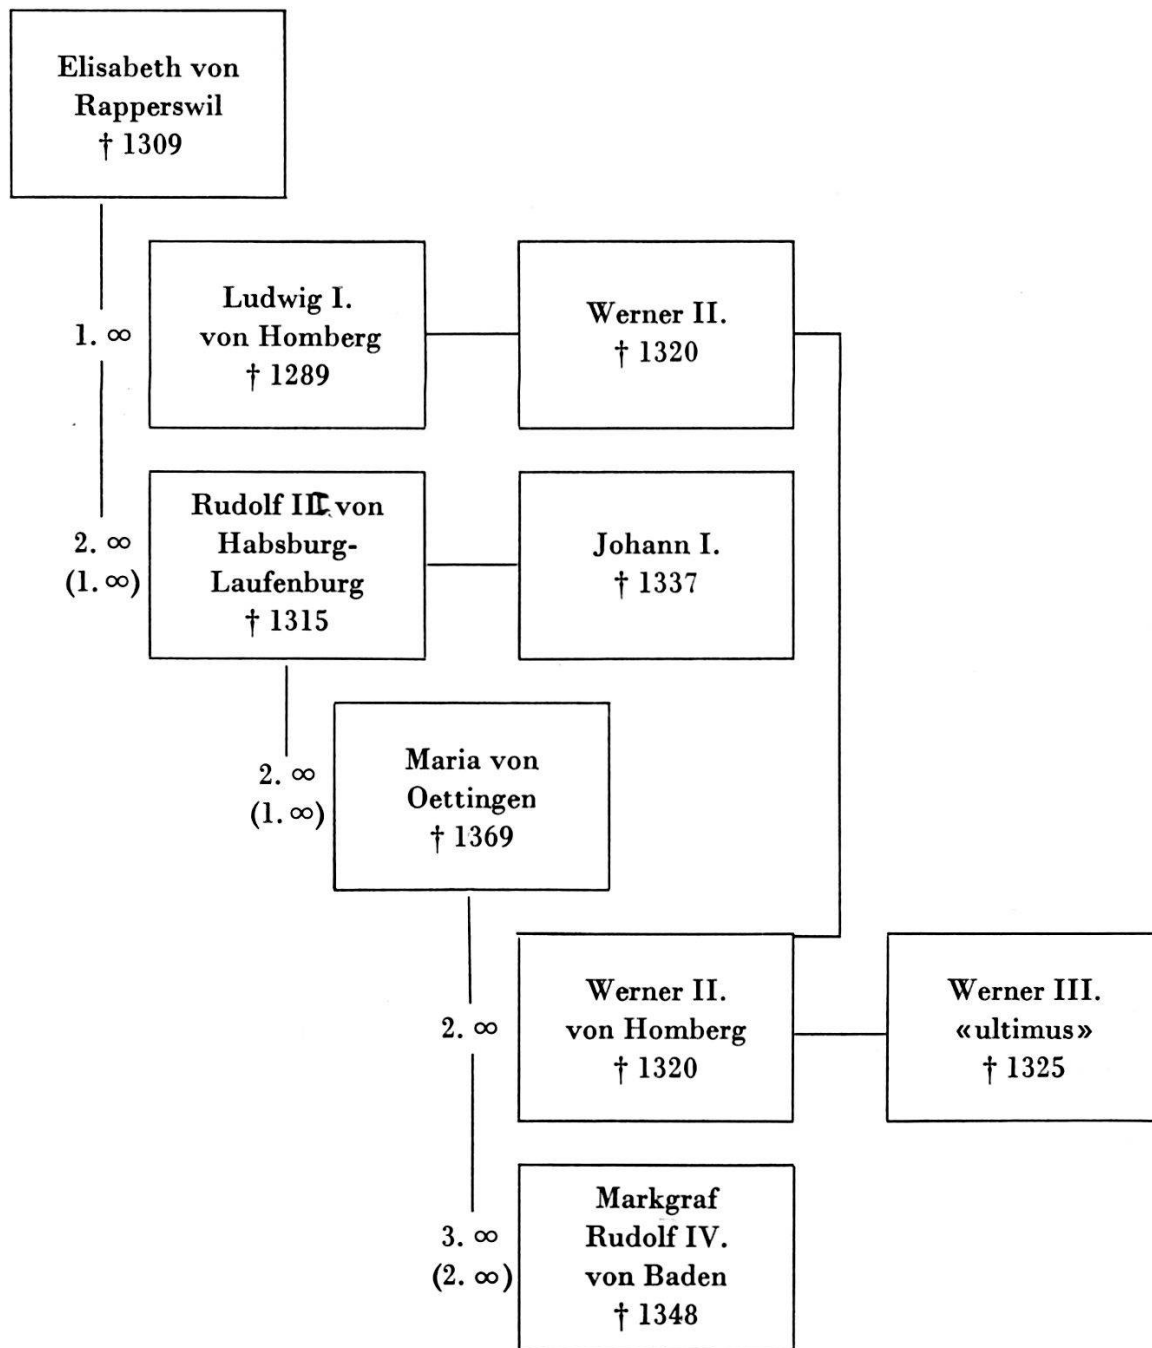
Elisabeth von Rapperswil † 1309

1. ∞

Ludwig I. von Homberg † 1289

Werner II. † 1320

2. ∞ (1. ∞)

Rudolf III. von Habsburg-Laufenburg † 1315

Johann I. † 1337

2. ∞ (1. ∞)

Maria von Oettingen † 1369

2. ∞

Werner II. von Homberg † 1320

Werner III. «ultimus» † 1325

3. ∞ (2. ∞)

Markgraf Rudolf IV. von Baden † 1348